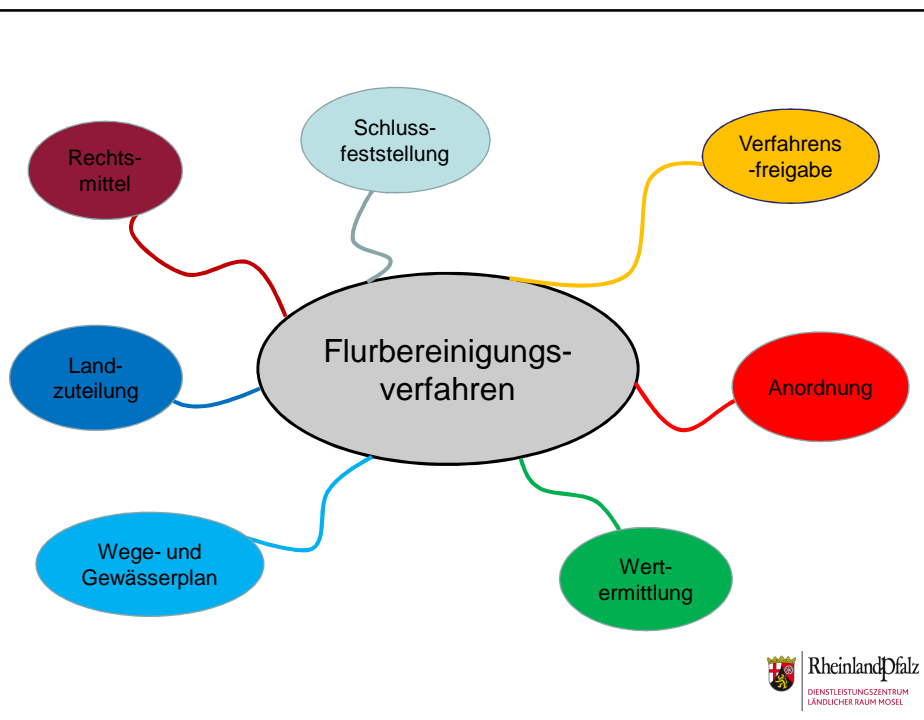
Flurbereinigungsverfahren

Schlussfeststellung

Verfahrens-freigabe

Rechtsmittel

Landzuteilung

Anordnung

Wege- und Gewässerplan

Wertermittlung

RheinlandPfalz
DIENSTLEISTUNGSZENTRUM LÄNDLICHER RAUM MOSEL